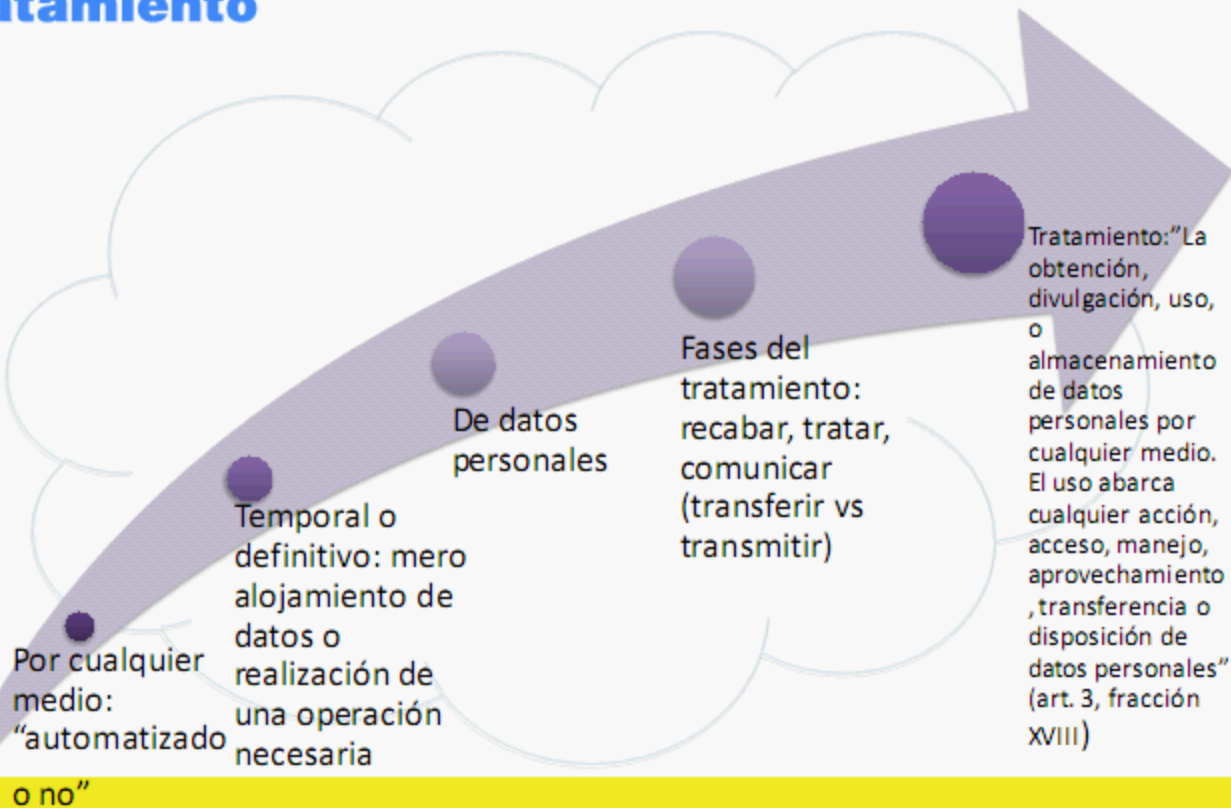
tamiento

Por cualquier medio: “automatizado o no”

Temporal o definitivo: mero alojamiento de datos o realización de una operación necesaria

De datos personales

Fases del tratamiento: recabar, tratar, comunicar (transferir vs transmitir)

Tratamiento:”La obtención, divulgación, uso, o almacenamiento de datos personales por cualquier medio. El uso abarca cualquier acción, acceso, manejo, aprovechamiento, transferencia o disposición de datos personales” (art. 3, fracción XVIII)